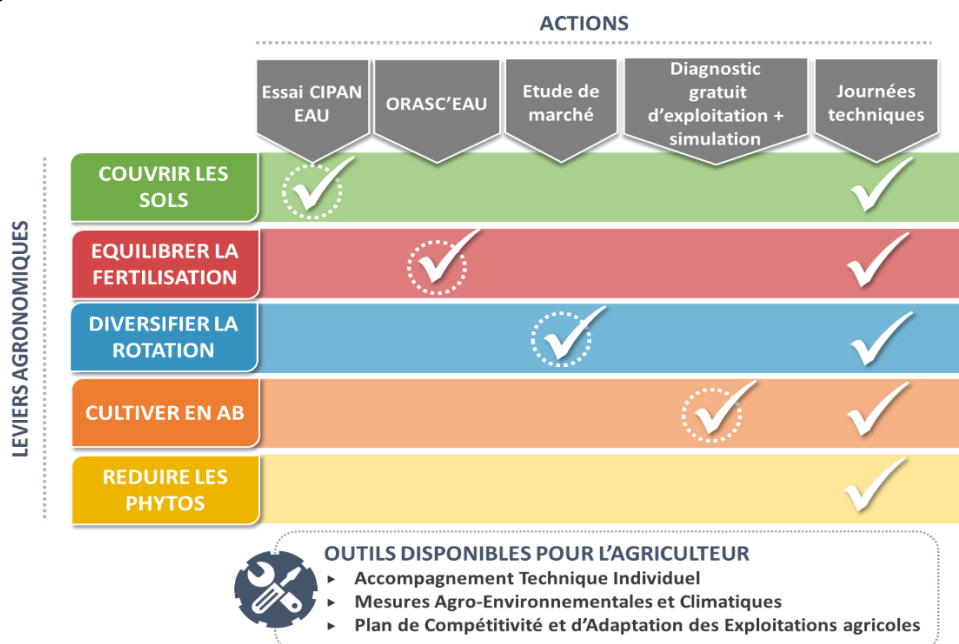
ACTIONS

| | Essai CIPAN EAU | ORASC'EAU | Etude de marché | Diagnostic gratuit d'exploitation + simulation | Journées techniques |
|---|---|---|---|---|---|
| COUVRIR LES SOLS | ✓ | | | | ✓ |
| EQUILIBRER LA FERTILISATION | | ✓ | | | ✓ |
| DIVERSIFIER LA ROTATION | | | ✓ | | ✓ |
| CULTIVER EN AB | | | | ✓ | ✓ |
| REDUIRE LES PHYTOS | | | | | ✓ |

LEVIERS AGRONOMIQUES

OUTILS DISPONIBLES POUR L'AGRICULTEUR
▸ Accompagnement Technique Individuel
▸ Mesures Agro-Environnementales et Climatiques
▸ Plan de Compétitivité et d'Adaptation des Exploitations agricoles